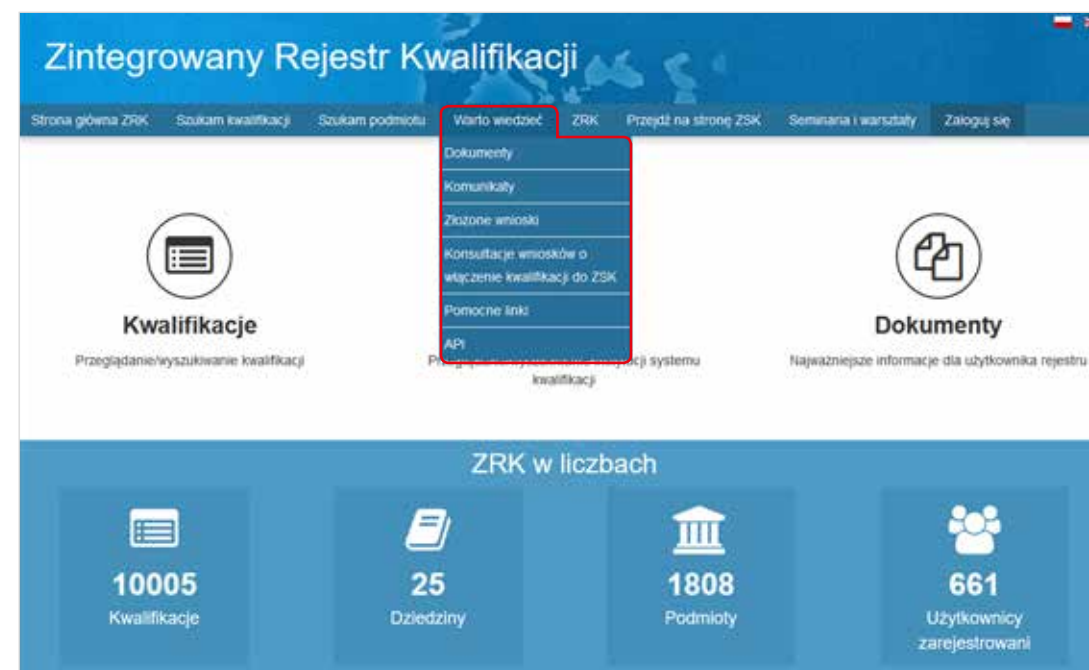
Zintegrowany Rejestr Kwalifikacji

Strona główna ZRK Szukam kwalifikacji Szukam podmiotu Warto wiedzieć ZRK Przejdź na stronę ZSK Seminaria i warsztaty Zaloguj się

Dokumenty
Komunikaty
Złożone wnioski
Konsultacje wniosków o włączenie kwalifikacji do ZSK
Pomocne linki
API

Kwalifikacje
Przeglądanie/wyszukiwanie kwalifikacji

Przeg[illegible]cji systemu kwalifikacji

Dokumenty
Najważniejsze informacje dla użytkownika rejestru

ZRK w liczbach

10005
Kwalifikacje

25
Dziedziny

1808
Podmioty

661
Użytkownicy zarejestrowani